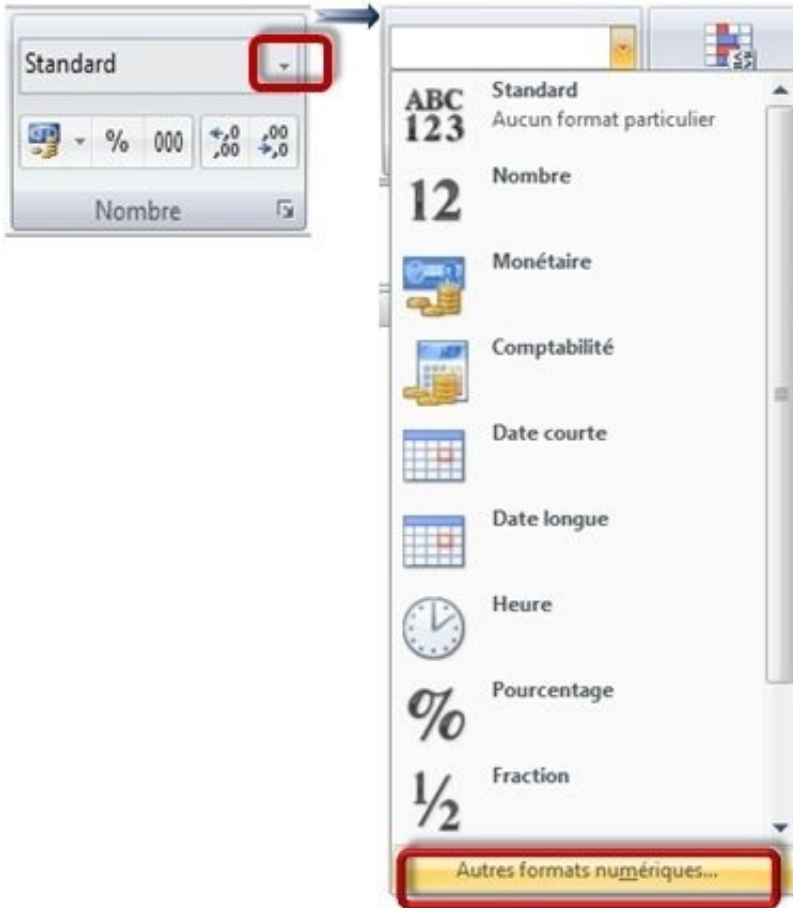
Standard

%

000

,0
,00

,00
,0

Nombre

ABC
123

Standard
Aucun format particulier

12

Nombre

Monétaire

Comptabilité

Date courte

Date longue

Heure

%

Pourcentage

½

Fraction

Autres formats numériques...